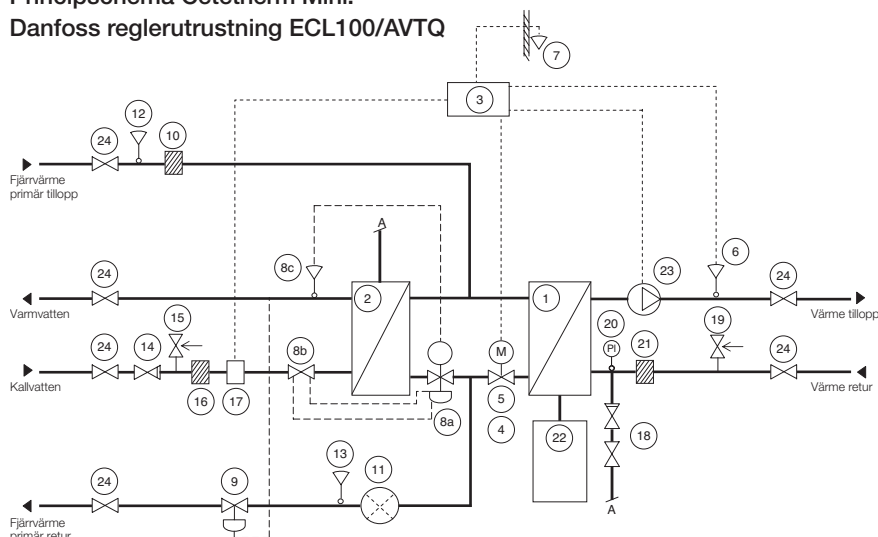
Principschema Cetetherm Mini.
Danfoss reglerutrustning ECL100/AVTQ

7
3
12
24
10
Fjärrvärme primär tillopp
A
24
8c
2
1
23
6
24
Varmvatten
Värme tillopp
15
20
19
24
14
8b
M
PI
21
24
Kallvatten
Värme retur
16
17
5
8a
4
22
18
13
11
24
9
A
Fjärrvärme primär retur